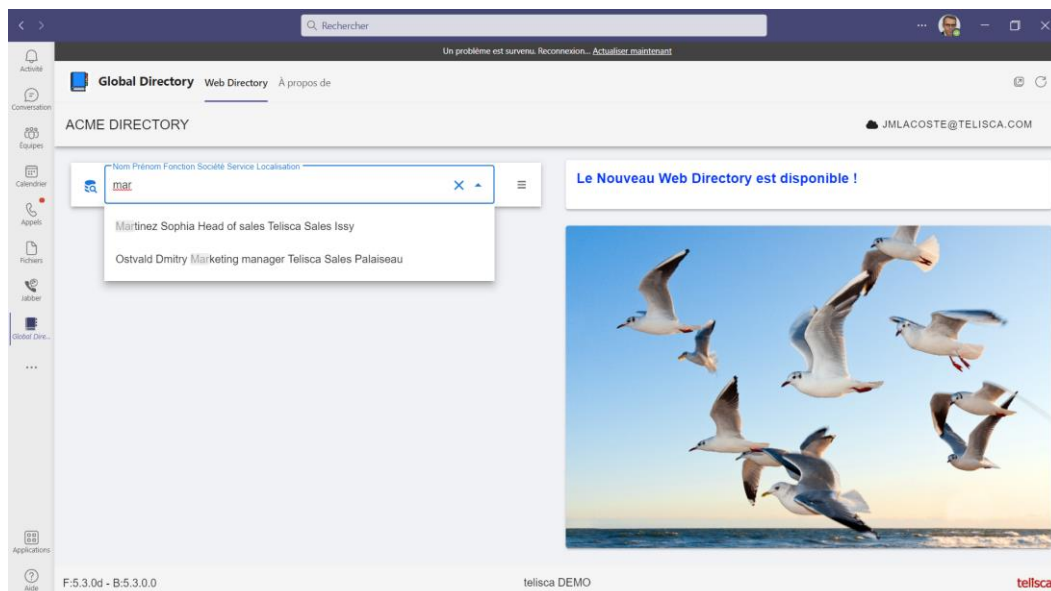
Q Rechercher

Un problème est survenu. Reconnexion... Actualiser maintenant

Activité

Conversation

Équipes

Calendrier

Appels

Fichiers

Jabber

Global Dire...

...

Applications

Aide

Global Directory Web Directory À propos de

ACME DIRECTORY

JMLACOSTE@TELISCA.COM

Nom Prénom Fonction Société Service Localisation

mar

Martinez Sophia Head of sales Telisca Sales Issy

Ostvald Dmitry Marketing manager Telisca Sales Palaiseau

Le Nouveau Web Directory est disponible !

F:5.3.0d - B:5.3.0.0

telisca DEMO

telisca